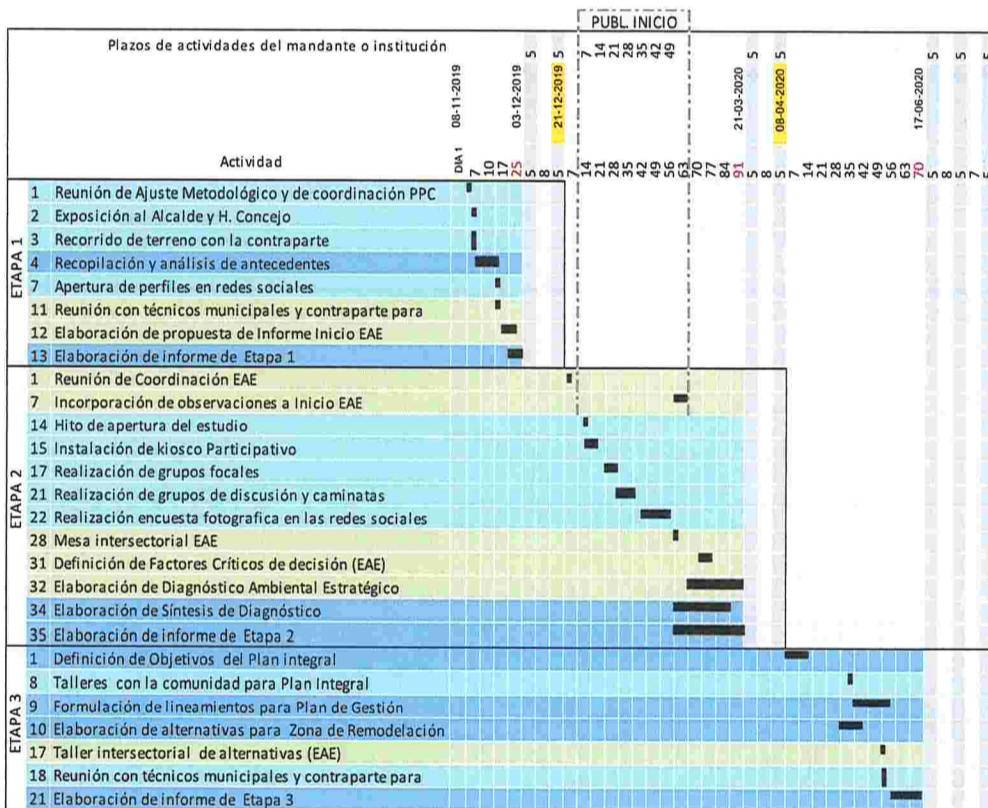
PUBL. INICIO

Plazos de actividades del mandante o institución

5 5 7 14 21 28 35 42 49 5 5 5 5

08-11-2019 03-12-2019 21-12-2019 21-03-2020 08-04-2020 17-06-2020

Actividad

DIA 1 7 10 17 25 5 8 5 7 14 21 28 35 42 49 56 63 70 77 84 91 5 8 5 7 14 21 28 35 42 49 56 63 70 5 8 7

ETAPA 1
1 Reunión de Ajuste Metodológico y de coordinación PPC
2 Exposición al Alcalde y H. Concejo
3 Recorrido de terreno con la contraparte
4 Recopilación y análisis de antecedentes
7 Apertura de perfiles en redes sociales
11 Reunión con técnicos municipales y contraparte para
12 Elaboración de propuesta de Informe Inicio EAE
13 Elaboración de informe de Etapa 1

ETAPA 2
1 Reunión de Coordinación EAE
7 Incorporación de observaciones a Inicio EAE
14 Hito de apertura del estudio
15 Instalación de kiosco Participativo
17 Realización de grupos focales
21 Realización de grupos de discusión y caminatas
22 Realización encuesta fotografica en las redes sociales
28 Mesa intersectorial EAE
31 Definición de Factores Críticos de decisión (EAE)
32 Elaboración de Diagnóstico Ambiental Estratégico
34 Elaboración de Síntesis de Diagnóstico
35 Elaboración de informe de Etapa 2

ETAPA 3
1 Definición de Objetivos del Plan integral
8 Talleres con la comunidad para Plan Integral
9 Formulación de lineamientos para Plan de Gestión
10 Elaboración de alternativas para Zona de Remodelación
17 Taller intersectorial de alternativas (EAE)
18 Reunión con técnicos municipales y contraparte para
21 Elaboración de informe de Etapa 3